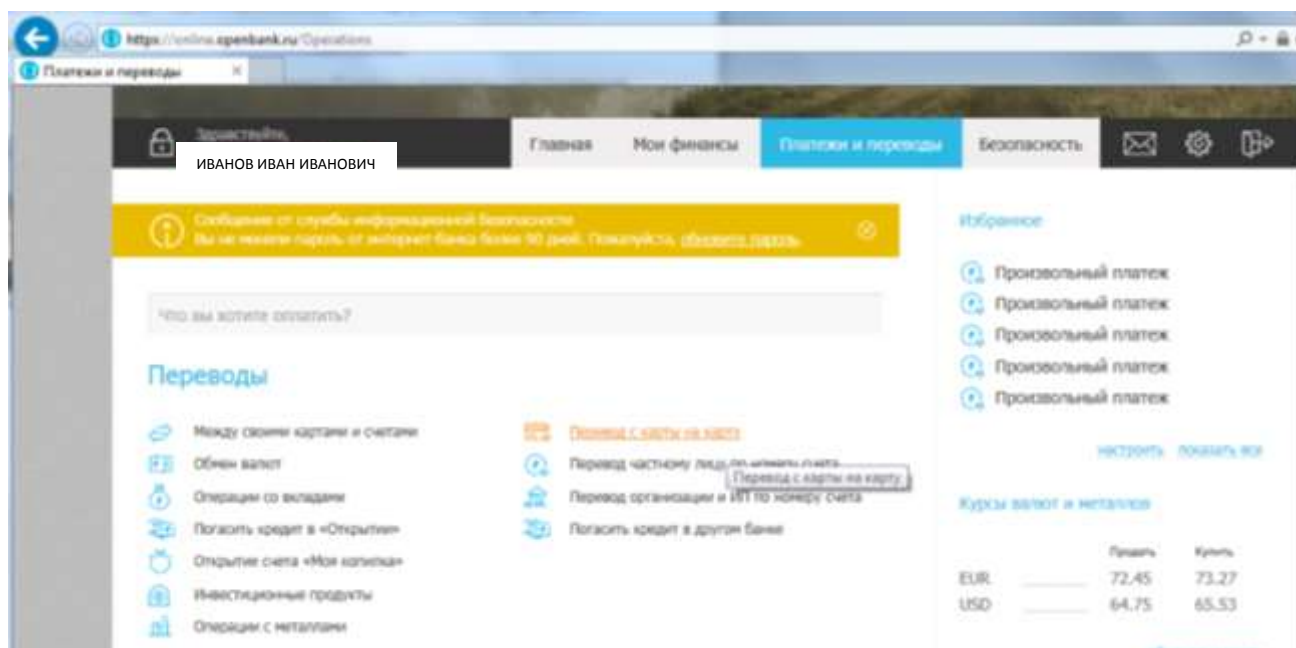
https://online.openbank.ru/Operations

Платежи и переводы ×

Здравствуйте,
ИВАНОВ ИВАН ИВАНОВИЧ

Главная | Мои финансы | Платежи и переводы | Безопасность

Сообщение от службы информационной безопасности
Вы не меняли пароль от интернет банка более 90 дней. Пожалуйста, обновите пароль.

Что вы хотите оплатить?

Переводы

Между своими картами и счетами
Обмен валют
Операции со вкладами
Погасить кредит в «Открытии»
Открытие счета «Моя копилка»
Инвестиционные продукты
Операции с металлами

Перевод с карты на карту
Перевод частному лицу по номеру счета
Перевод с карты на карту
Перевод организации и ИП по номеру счета
Погасить кредит в другом банке

Избранное

Произвольный платеж
Произвольный платеж
Произвольный платеж
Произвольный платеж
Произвольный платеж

настроить показать все

Курсы валют и металлов

| | Продать | Купить |
|---|---|---|
| EUR | 72.45 | 73.27 |
| USD | 64.75 | 65.53 |